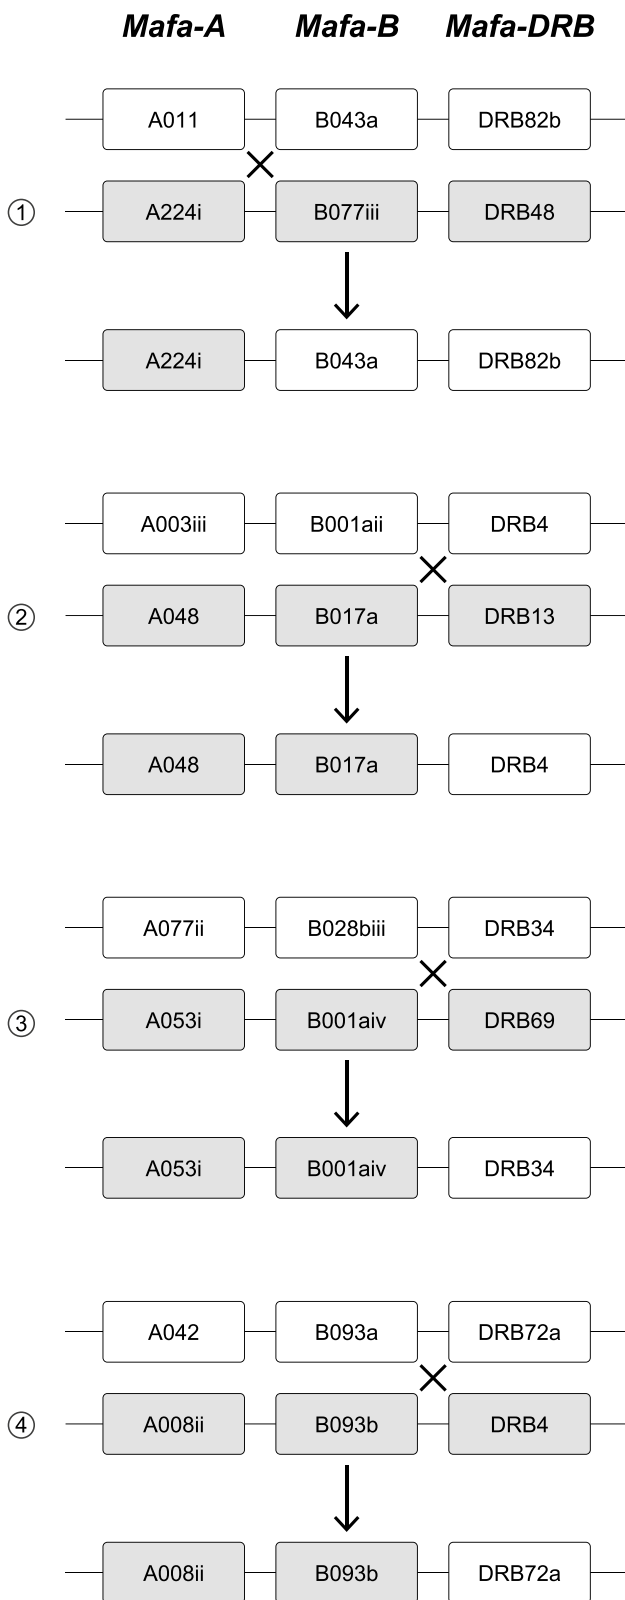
Mafa-A Mafa-B Mafa-DRB

A011 B043a DRB82b

① A224i B077iii DRB48

A224i B043a DRB82b

A003iii B001aii DRB4

② A048 B017a DRB13

A048 B017a DRB4

A077ii B028biii DRB34

③ A053i B001aiv DRB69

A053i B001aiv DRB34

A042 B093a DRB72a

④ A008ii B093b DRB4

A008ii B093b DRB72a